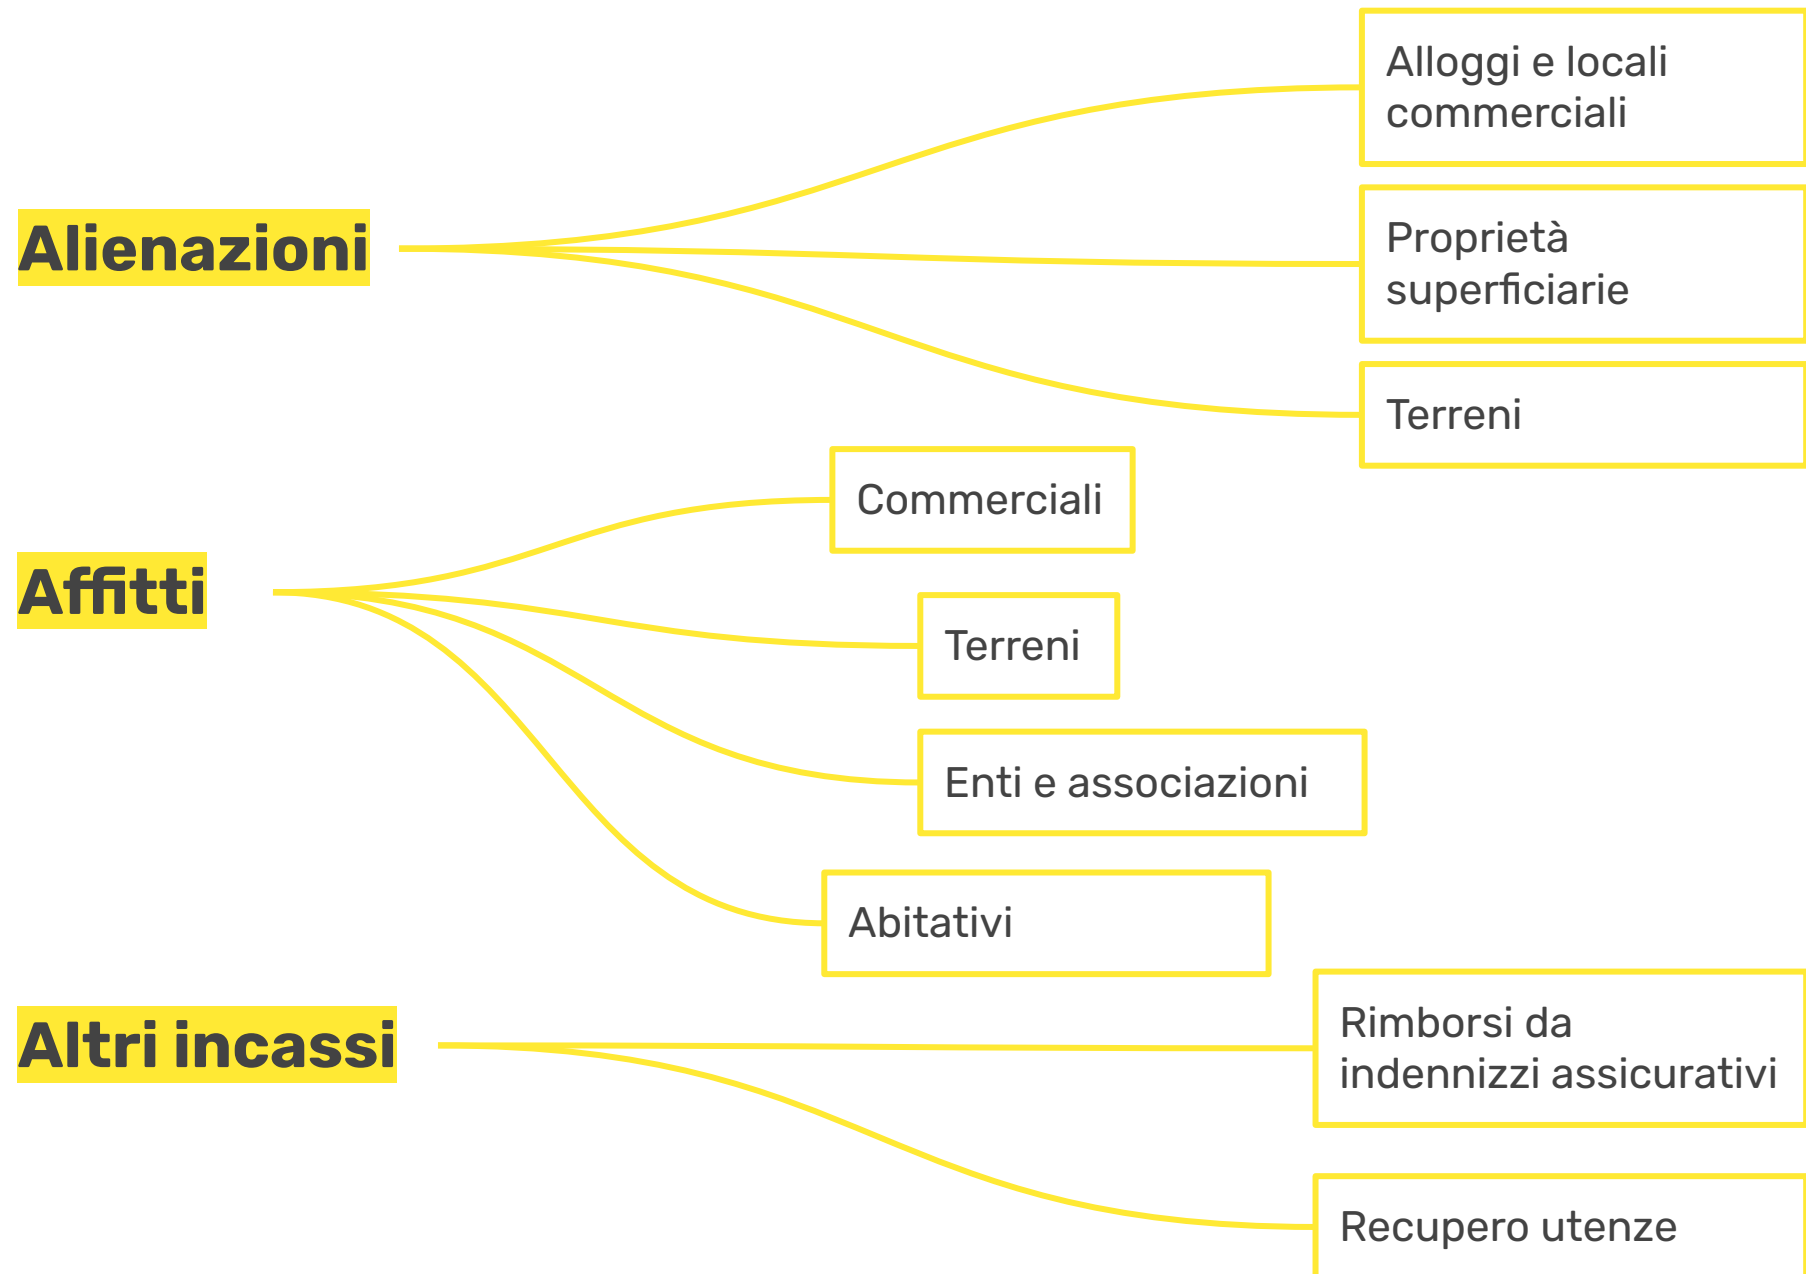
Alienazioni

Alloggi e locali commerciali

Proprietà superficiarie

Terreni

Affitti

Commerciali

Terreni

Enti e associazioni

Abitativi

Altri incassi

Rimborsi da indennizzi assicurativi

Recupero utenze